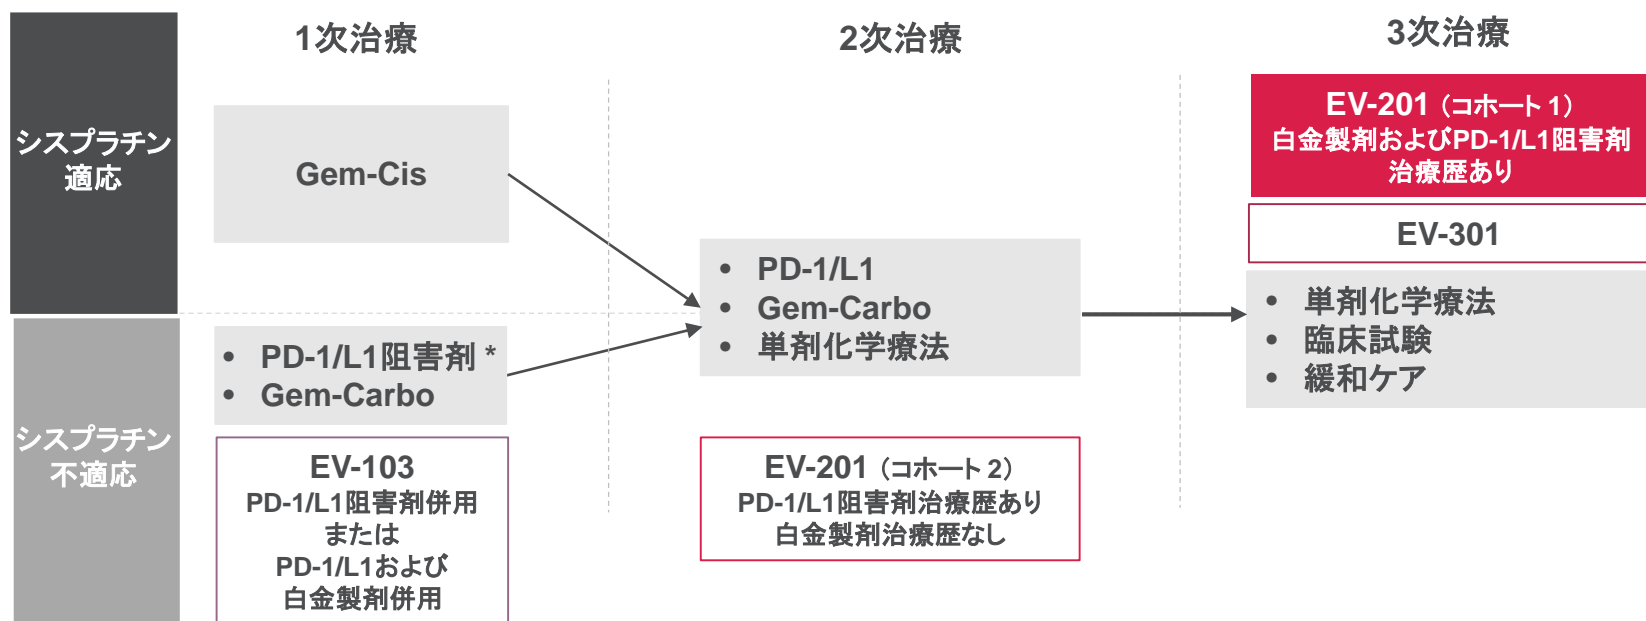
1次治療

2次治療

3次治療

シスプラチン適応

Gem-Cis

シスプラチン不適応

• PD-1/L1阻害剤 *
• Gem-Carbo

EV-103
PD-1/L1阻害剤併用
または
PD-1/L1および
白金製剤併用

• PD-1/L1
• Gem-Carbo
• 単剤化学療法

EV-201（コホート 2）
PD-1/L1阻害剤治療歴あり
白金製剤治療歴なし

EV-201（コホート 1）
白金製剤およびPD-1/L1阻害剤
治療歴あり

EV-301

• 単剤化学療法
• 臨床試験
• 緩和ケア